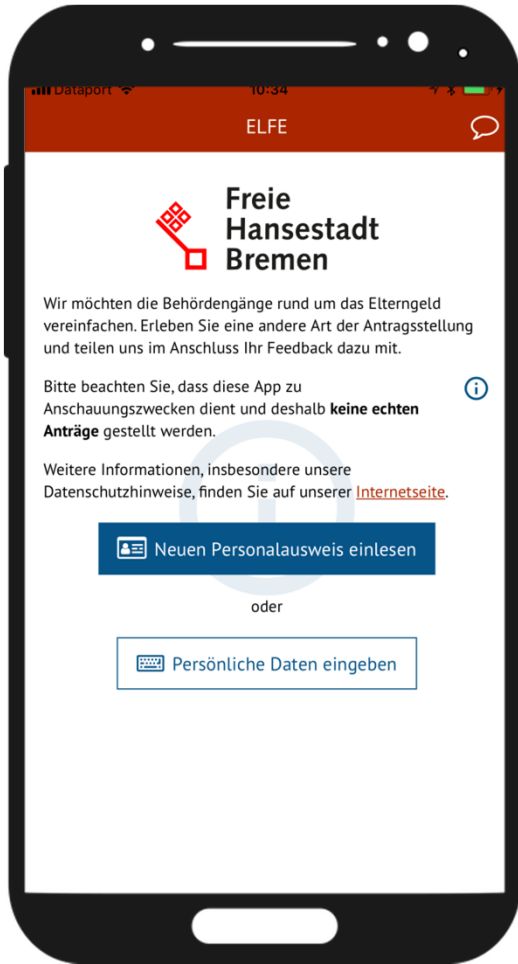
Dataport 10:34

ELFE

Freie Hansestadt Bremen

Wir möchten die Behördengänge rund um das Elterngeld vereinfachen. Erleben Sie eine andere Art der Antragsstellung und teilen uns im Anschluss Ihr Feedback dazu mit.

Bitte beachten Sie, dass diese App zu Anschauungszwecken dient und deshalb **keine echten Anträge** gestellt werden.

Weitere Informationen, insbesondere unsere Datenschutzhinweise, finden Sie auf unserer Internetseite.

Neuen Personalausweis einlesen

oder

Persönliche Daten eingeben